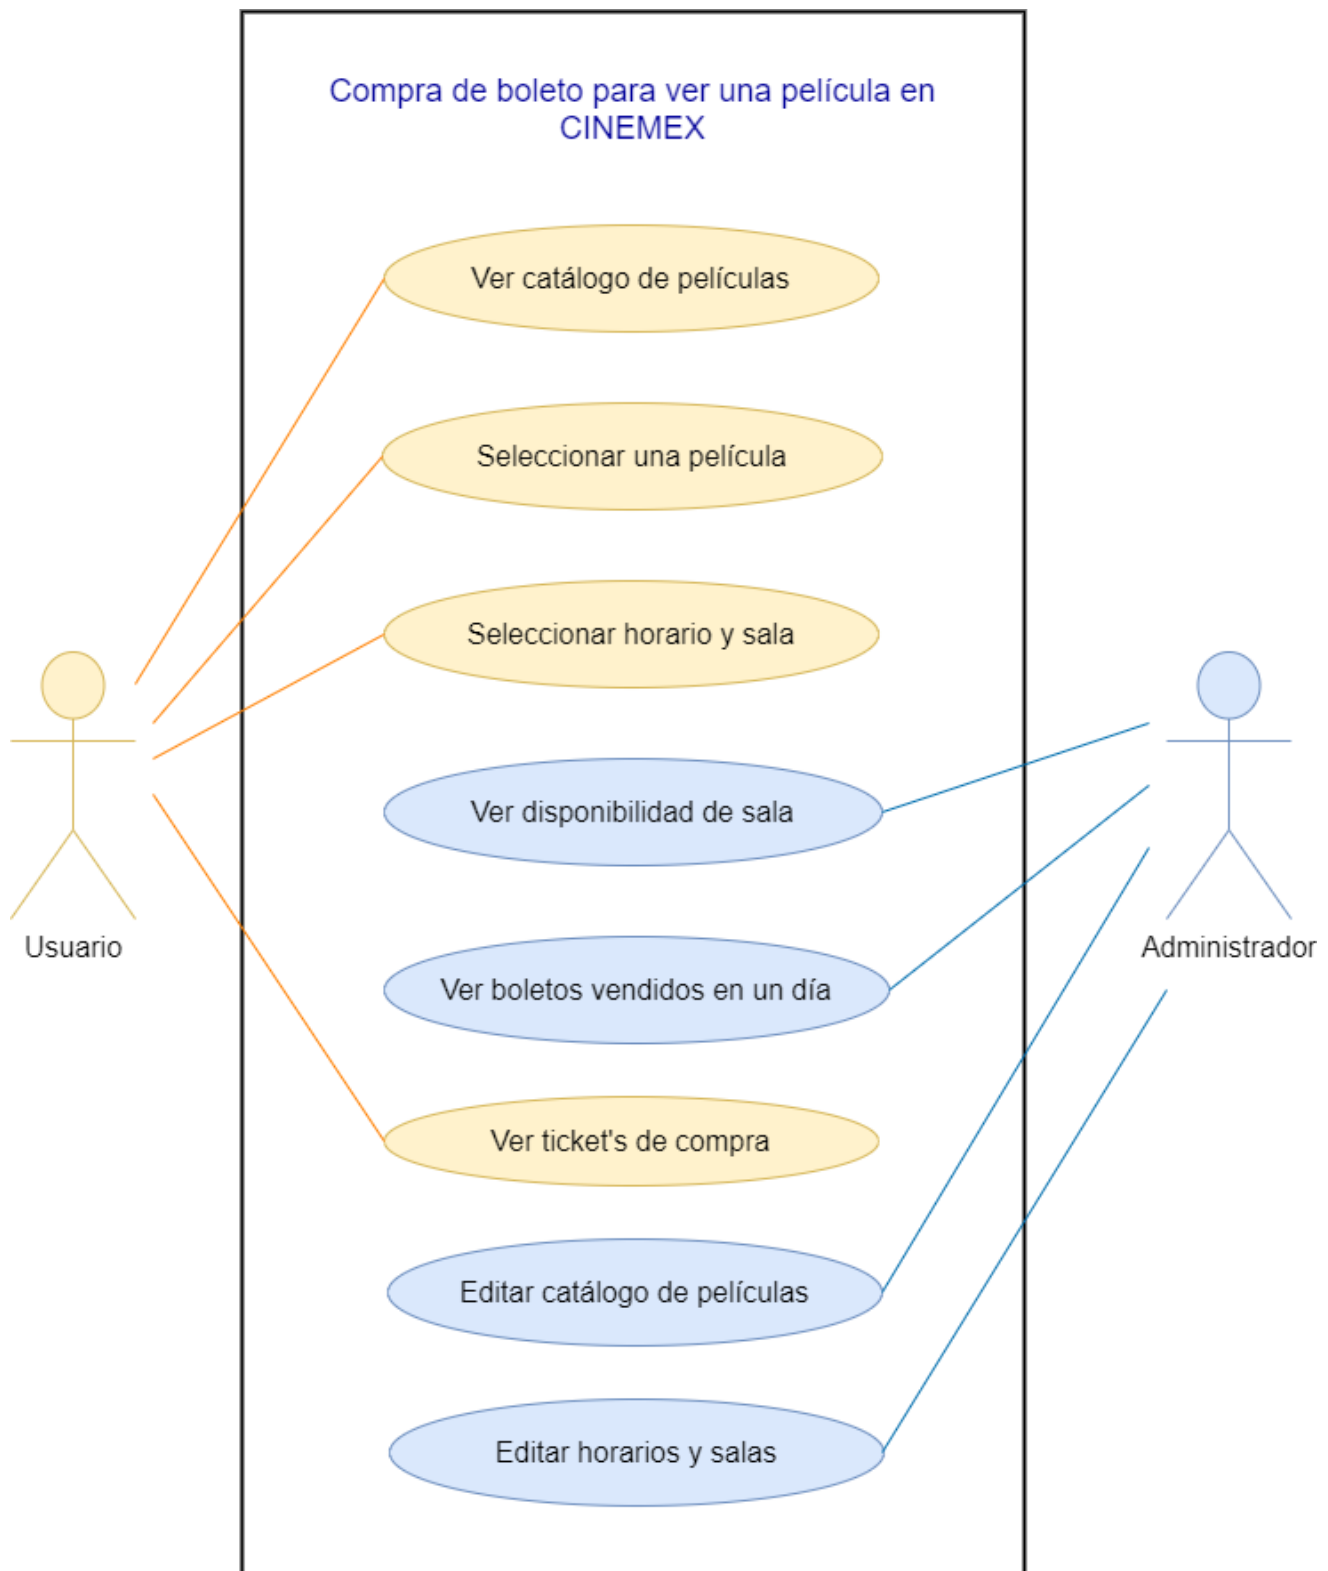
Compra de boleto para ver una película en CINEMEX

Ver catálogo de películas

Seleccionar una película

Seleccionar horario y sala

Ver disponibilidad de sala

Ver boletos vendidos en un día

Ver ticket's de compra

Editar catálogo de películas

Editar horarios y salas

Usuario

Administrador